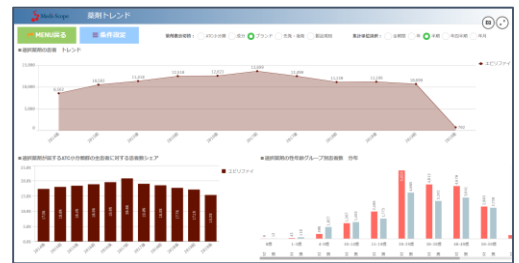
Medi-Scope 薬剤トレンド

MENU戻る 条件設定

薬剤表示範囲: ATC分類 成分 ブランド 先発・後発 製品規格 集計単位選択: 全期間 年 半期 四半期 月

■選択薬剤の患者 トレンド

エビリファイ

9,362
10,321
11,408
11,314
11,622
12,265
11,466
11,146
11,138
10,409
740

15,000
10,000
5,000
0

■選択薬剤が属するATC分類群の全患者に対する患者数シェア

エビリファイ

■選択薬剤の性年齢グループ別患者数 分布